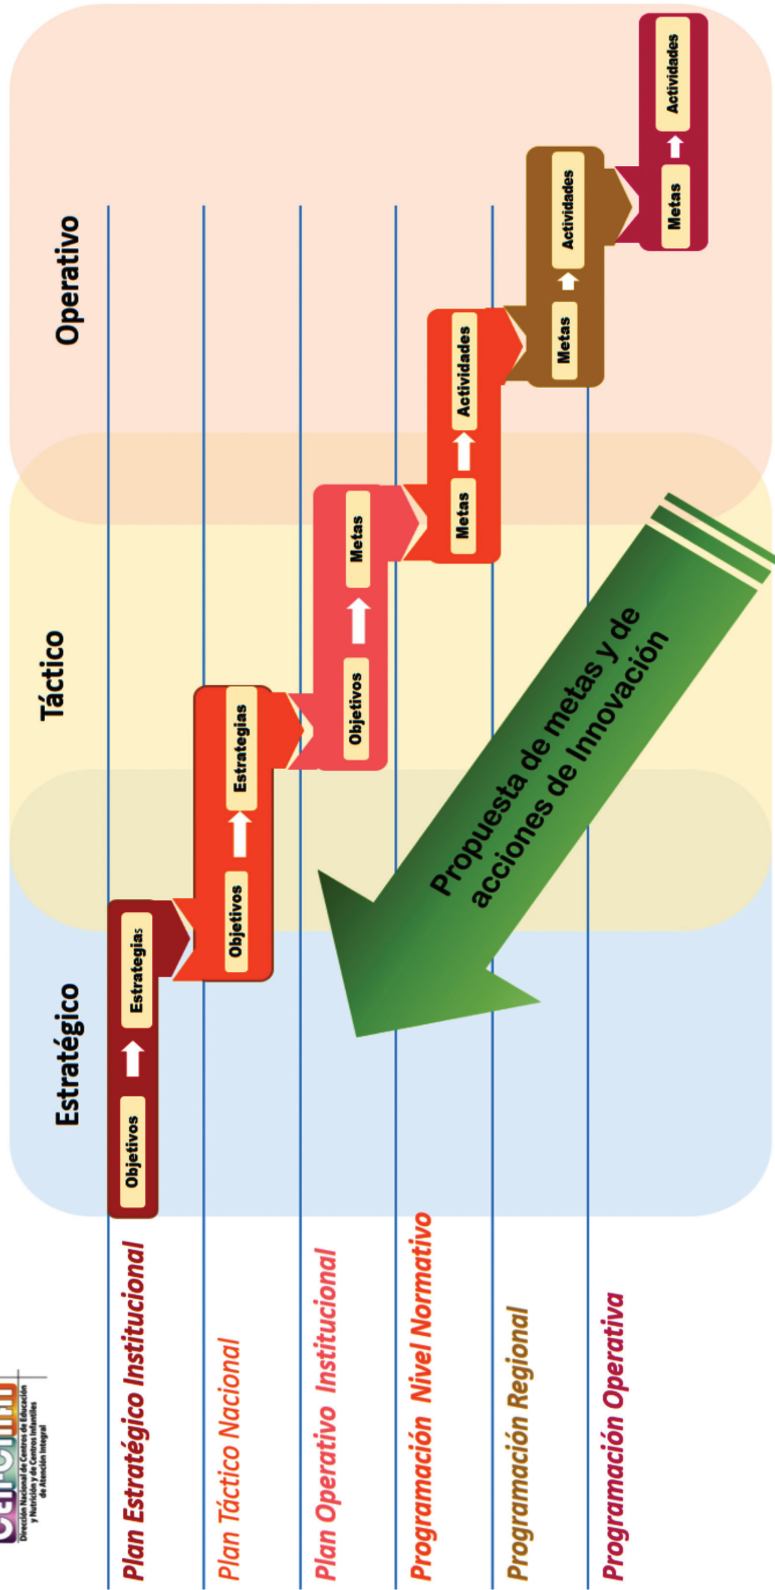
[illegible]
Dirección Nacional de Centros de Educación y Nutrición y de Centros Infantiles de Atención Integral

Estratégico

Táctico

Operativo

Plan Estratégico Institucional

Objetivos → Estrategias

Plan Táctico Nacional

Objetivos → Estrategias

Plan Operativo Institucional

Objetivos → Metas

Programación Nivel Normativo

Metas → Actividades

Programación Regional

Metas → Actividades

Programación Operativa

Metas → Actividades

Propuesta de metas y de acciones de Innovación